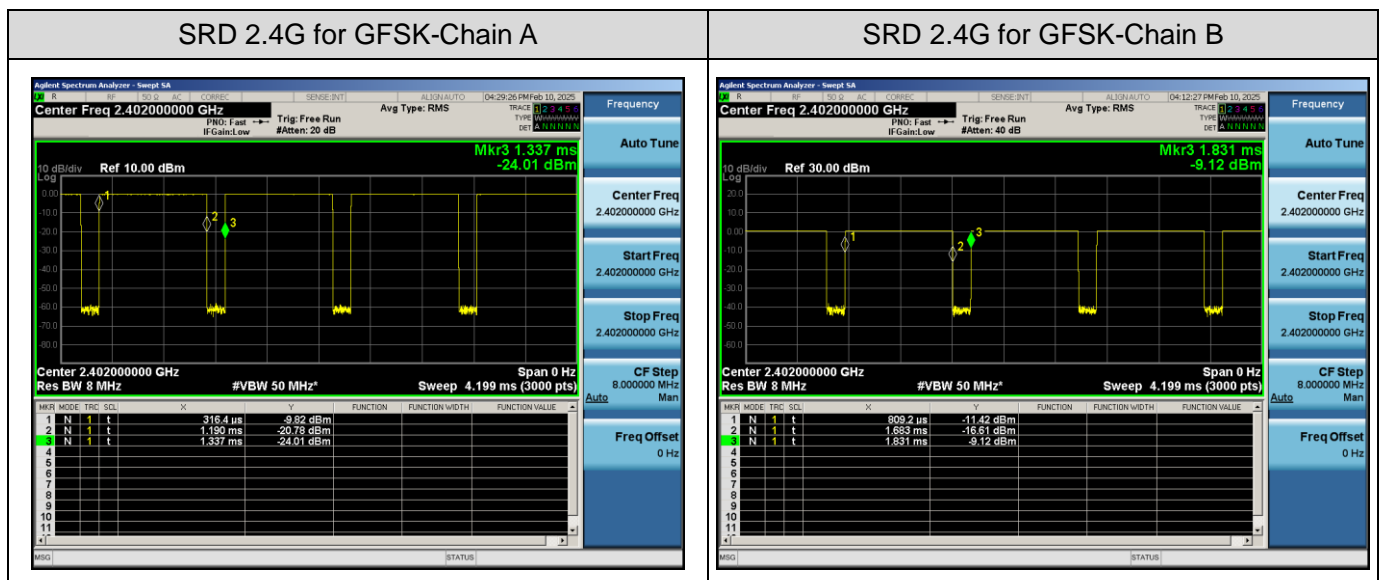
| SRD 2.4G for GFSK-Chain A | SRD 2.4G for GFSK-Chain B |
|---|---|
| | |

Agilent Spectrum Analyzer - Swept SA
R RF 50 Ω AC CORREC SENSE:INT ALIGN AUTO 04:29:26 PM Feb 10, 2025
Center Freq 2.402000000 GHz
PNO: Fast IFGain:Low Trig: Free Run #Atten: 20 dB
Avg Type: RMS
TRACE 1 2 3 4 5 6 TYPE WWWWWW DET A N N N N N
Frequency
Mkr3 1.337 ms
-24.01 dBm
10 dB/div Log Ref 10.00 dBm
0.00 -10.0 -20.0 -30.0 -40.0 -50.0 -60.0 -70.0 -80.0
1 2 3
Center 2.402000000 GHz Span 0 Hz
Res BW 8 MHz #VBW 50 MHz* Sweep 4.199 ms (3000 pts)

| MKR | MODE | TRC | SCL | X | Y | FUNCTION | FUNCTION WIDTH | FUNCTION VALUE |
|---|---|---|---|---|---|---|---|---|
| 1 | N | 1 | t | 316.4 µs | -9.82 dBm | | | |
| 2 | N | 1 | t | 1.190 ms | -20.78 dBm | | | |
| 3 | N | 1 | t | 1.337 ms | -24.01 dBm | | | |
| 4 | | | | | | | | |
| 5 | | | | | | | | |
| 6 | | | | | | | | |
| 7 | | | | | | | | |
| 8 | | | | | | | | |
| 9 | | | | | | | | |
| 10 | | | | | | | | |
| 11 | | | | | | | | |

MSG STATUS

Auto Tune
Center Freq 2.402000000 GHz
Start Freq 2.402000000 GHz
Stop Freq 2.402000000 GHz
CF Step 8.000000 MHz Auto Man
Freq Offset 0 Hz

Agilent Spectrum Analyzer - Swept SA
R RF 50 Ω AC CORREC SENSE:INT ALIGN AUTO 04:12:27 PM Feb 10, 2025
Center Freq 2.402000000 GHz
PNO: Fast IFGain:Low Trig: Free Run #Atten: 40 dB
Avg Type: RMS
TRACE 1 2 3 4 5 6 TYPE WWWWWW DET A N N N N N
Frequency
Mkr3 1.831 ms
-9.12 dBm
10 dB/div Log Ref 30.00 dBm
20.0 10.0 0.00 -10.0 -20.0 -30.0 -40.0 -50.0 -60.0
1 2 3
Center 2.402000000 GHz Span 0 Hz
Res BW 8 MHz #VBW 50 MHz* Sweep 4.199 ms (3000 pts)

| MKR | MODE | TRC | SCL | X | Y | FUNCTION | FUNCTION WIDTH | FUNCTION VALUE |
|---|---|---|---|---|---|---|---|---|
| 1 | N | 1 | t | 809.2 µs | -11.42 dBm | | | |
| 2 | N | 1 | t | 1.683 ms | -16.61 dBm | | | |
| 3 | N | 1 | t | 1.831 ms | -9.12 dBm | | | |
| 4 | | | | | | | | |
| 5 | | | | | | | | |
| 6 | | | | | | | | |
| 7 | | | | | | | | |
| 8 | | | | | | | | |
| 9 | | | | | | | | |
| 10 | | | | | | | | |
| 11 | | | | | | | | |

MSG STATUS

Auto Tune
Center Freq 2.402000000 GHz
Start Freq 2.402000000 GHz
Stop Freq 2.402000000 GHz
CF Step 8.000000 MHz Auto Man
Freq Offset 0 Hz